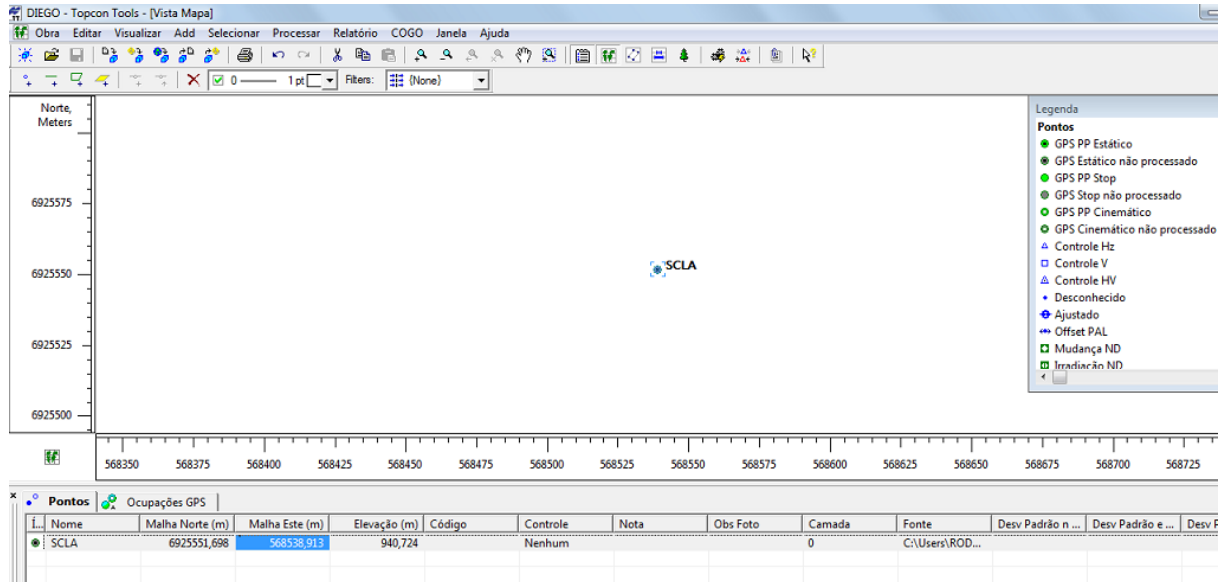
DIEGO - Topcon Tools - [Vista Mapa]
Obra Editar Visualizar Add Selecionar Processar Relatório COGO Janela Ajuda
0 1 pt Filters: (None)

Norte, Meters
6925575
6925550
6925525
6925500

SCLA

Legenda
Pontos
GPS PP Estático
GPS Estático não processado
GPS PP Stop
GPS Stop não processado
GPS PP Cinemático
GPS Cinemático não processado
Controle Hz
Controle V
Controle HV
Desconhecido
Ajustado
Offset PAL
Mudança ND
Irradiação ND

568350 568375 568400 568425 568450 568475 568500 568525 568550 568575 568600 568625 568650 568675 568700 568725

Pontos Ocupações GPS

| I... | Nome | Malha Norte (m) | Malha Este (m) | Elevação (m) | Código | Controle | Nota | Obs Foto | Camada | Fonte | Desv Padrão n ... | Desv Padrão e ... | Desv P |
|---|---|---|---|---|---|---|---|---|---|---|---|---|---|
| | SCLA | 6925551,698 | 568538,913 | 940,724 | | Nenhum | | | 0 | C:\Users\ROD... | | | |